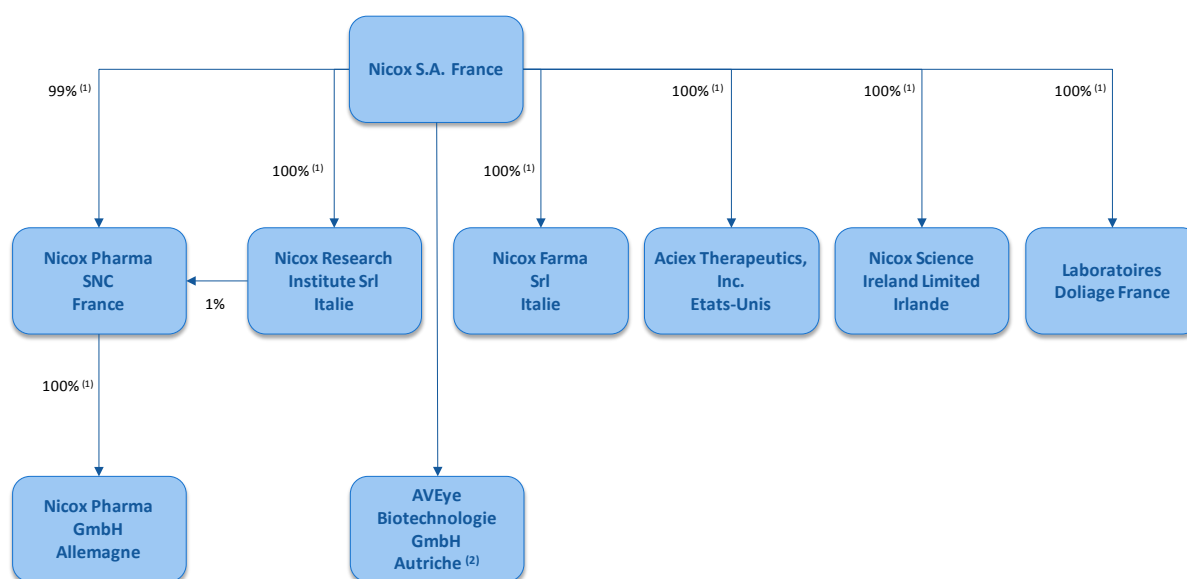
Nicox S.A. France

99% $^{(1)}$

100% $^{(1)}$

100% $^{(1)}$

100% $^{(1)}$

100% $^{(1)}$

100% $^{(1)}$

Nicox Pharma SNC France

1%

Nicox Research Institute Srl Italie

Nicox Farma Srl Italie

Aciex Therapeutics, Inc. Etats-Unis

Nicox Science Ireland Limited Irlande

Laboratoires Doliage France

100% $^{(1)}$

Nicox Pharma GmbH Allemagne

AVEye Biotechnologie GmbH Autriche $^{(2)}$